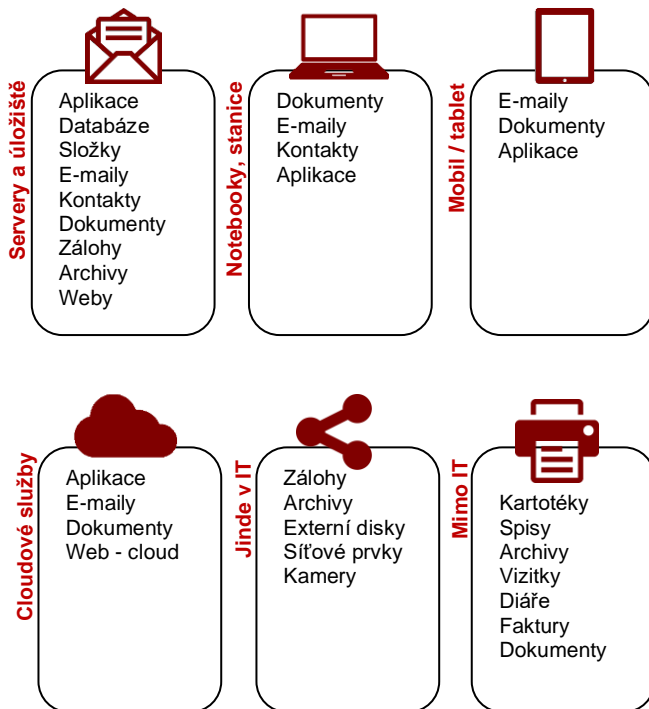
Servery a úložiště

Aplikace
Databáze
Složky
E-maily
Kontakty
Dokumenty
Zálohy
Archivy
Weby

Notebooky, stanice

Dokumenty
E-maily
Kontakty
Aplikace

Mobil / tablet

E-maily
Dokumenty
Aplikace

Cloudové služby

Aplikace
E-maily
Dokumenty
Web - cloud

Jinde v IT

Zálohy
Archivy
Externí disky
Síťové prvky
Kamery

Mimo IT

Kartotéky
Spisy
Archivy
Vizitky
Diáře
Faktury
Dokumenty